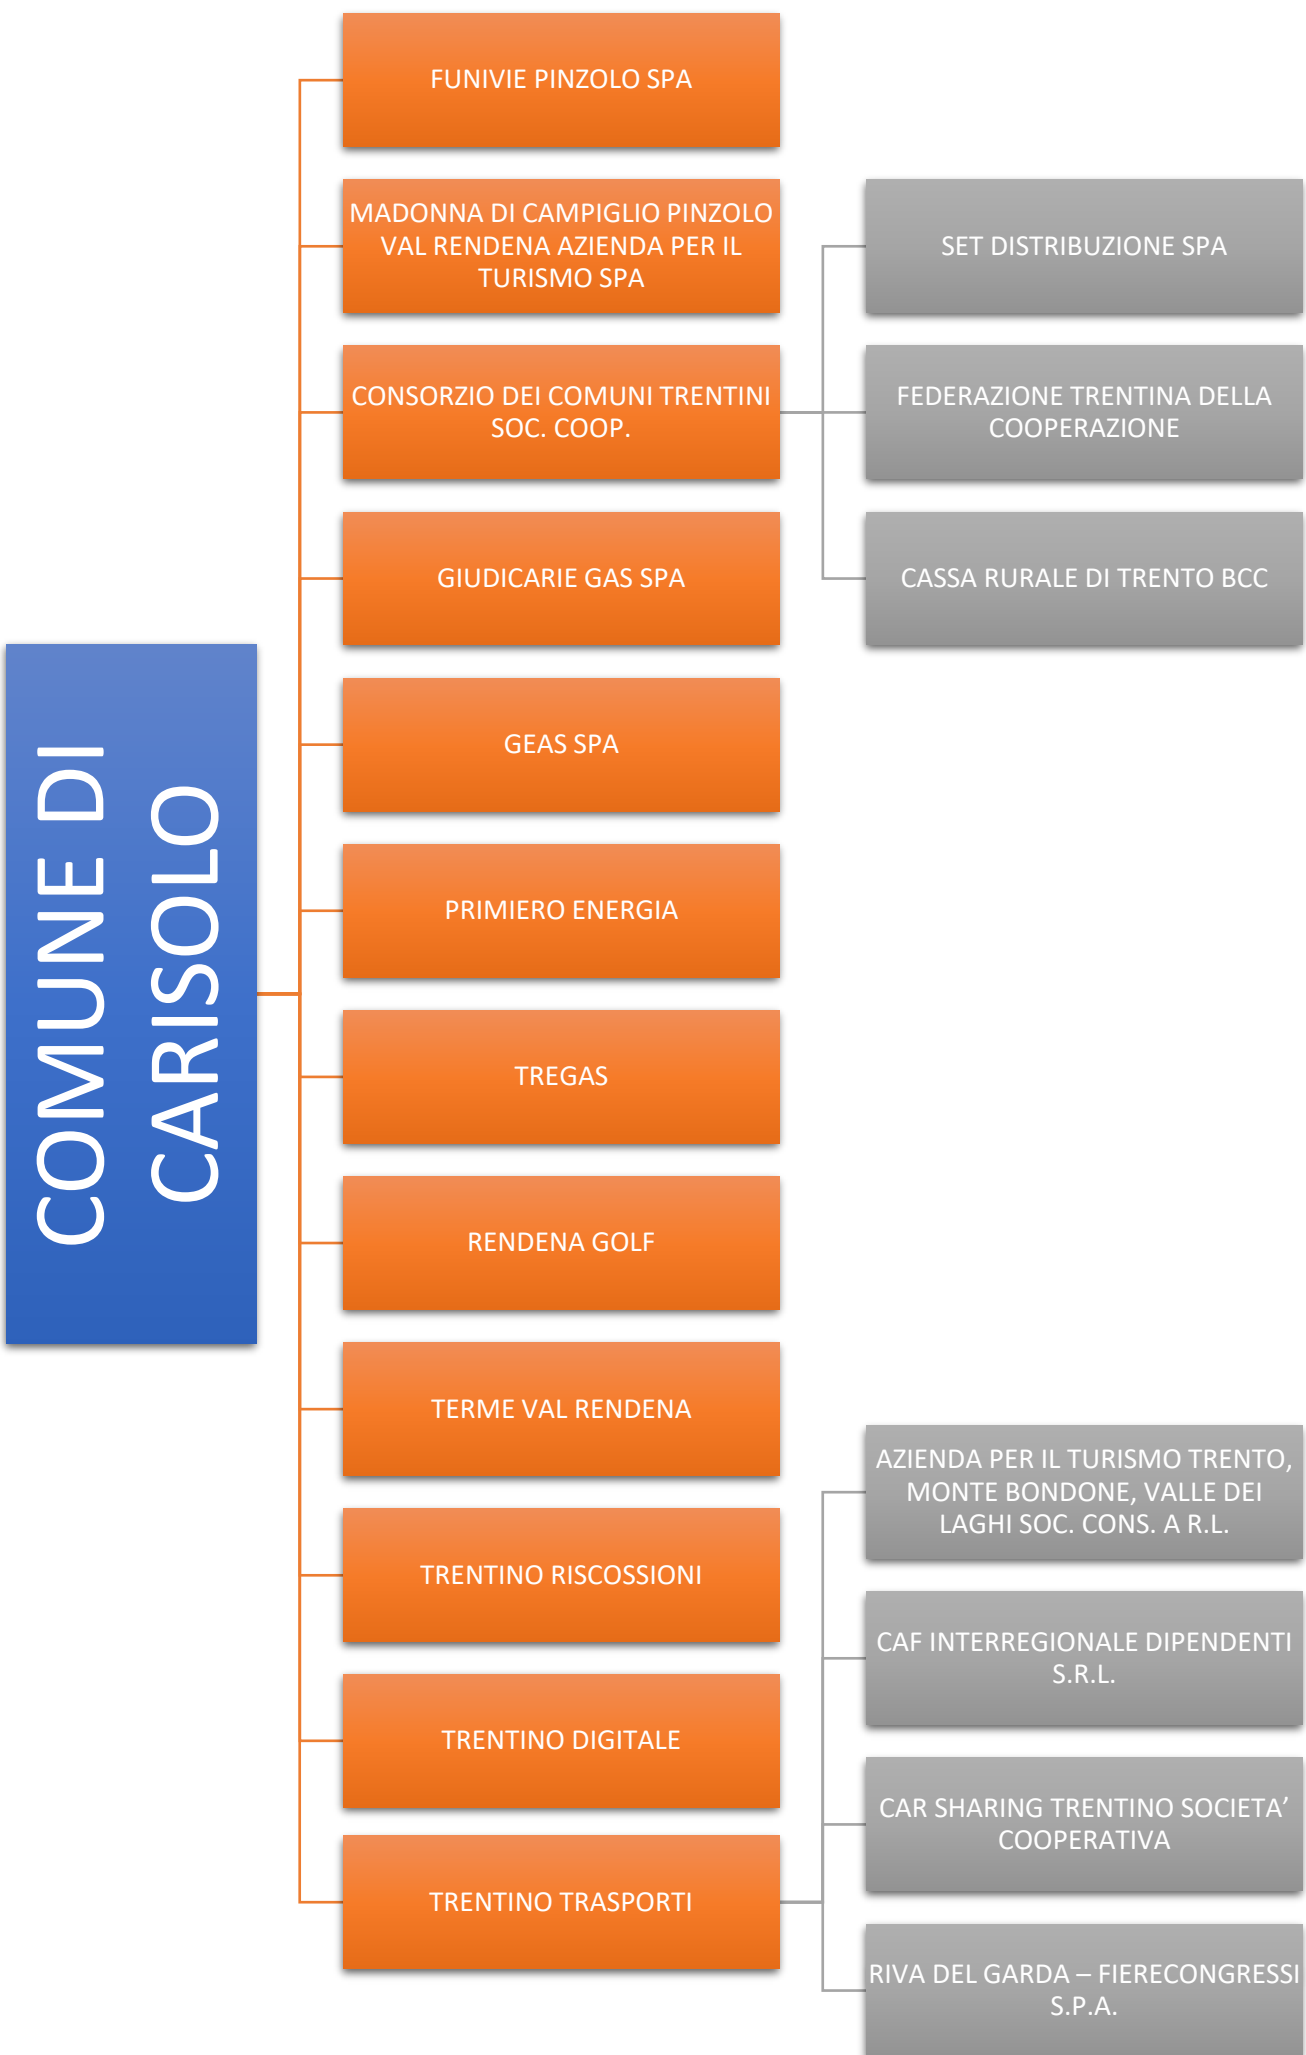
COMUNE DI CARISOLO

FUNIVIE PINZOLO SPA

MADONNA DI CAMPIGLIO PINZOLO VAL RENDENA AZIENDA PER IL TURISMO SPA

CONSORZIO DEI COMUNI TRENTINI SOC. COOP.

SET DISTRIBUZIONE SPA

FEDERAZIONE TRENTINA DELLA COOPERAZIONE

CASSA RURALE DI TRENTO BCC

GIUDICARIE GAS SPA

GEAS SPA

PRIMIERO ENERGIA

TREGAS

RENDENA GOLF

TERME VAL RENDENA

TRENTINO RISCOSSIONI

TRENTINO DIGITALE

TRENTINO TRASPORTI

AZIENDA PER IL TURISMO TRENTO, MONTE BONDONE, VALLE DEI LAGHI SOC. CONS. A R.L.

CAF INTERREGIONALE DIPENDENTI S.R.L.

CAR SHARING TRENTINO SOCIETA' COOPERATIVA

RIVA DEL GARDA – FIERECONGRESSI S.P.A.